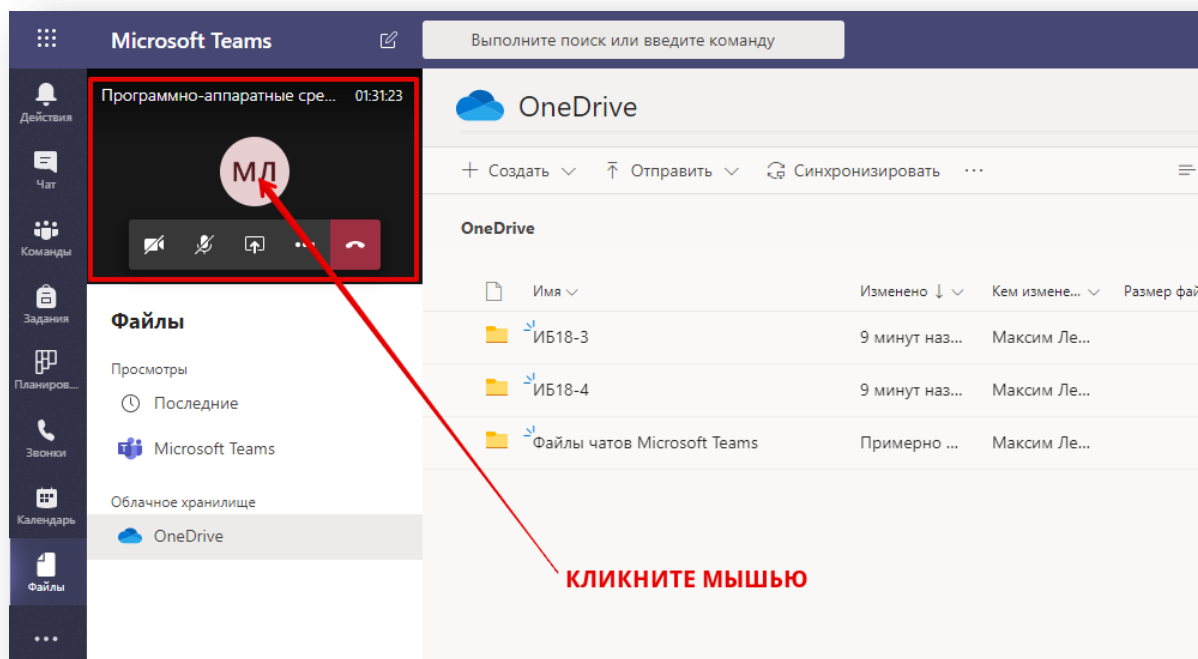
Microsoft Teams

Выполните поиск или введите команду

Действия
Чат
Команды
Задания
Планиров...
Звонки
Календарь
Файлы
...

Программно-аппаратные сре... 01:31:23

МЛ

Файлы

Просмотры

Последние

Microsoft Teams

Облачное хранилище

OneDrive

OneDrive

+ Создать

Отправить

Синхронизировать

...

OneDrive

| Имя | Изменено ↓ | Кем измене... | Размер фа |
|---|---|---|---|
| ИБ18-3 | 9 минут наз... | Максим Ле... | |
| ИБ18-4 | 9 минут наз... | Максим Ле... | |
| Файлы чатов Microsoft Teams | Примерно ... | Максим Ле... | |

КЛИКНИТЕ МЫШЬЮ